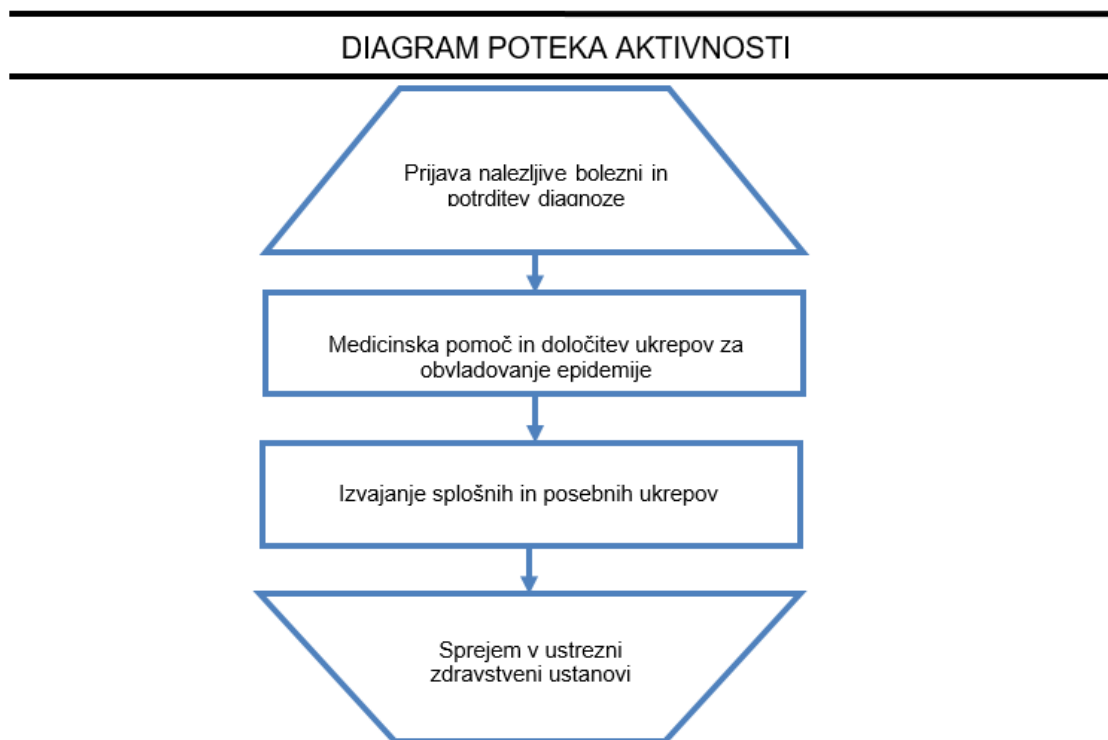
DIAGRAM POTEKA AKTIVNOSTI

Prijava nalezljive bolezni in potrditev diagnoze

Medicinska pomoč in določitev ukrepov za obvladovanje epidemije

Izvajanje splošnih in posebnih ukrepov

Sprejem v ustrezni zdravstveni ustanovi